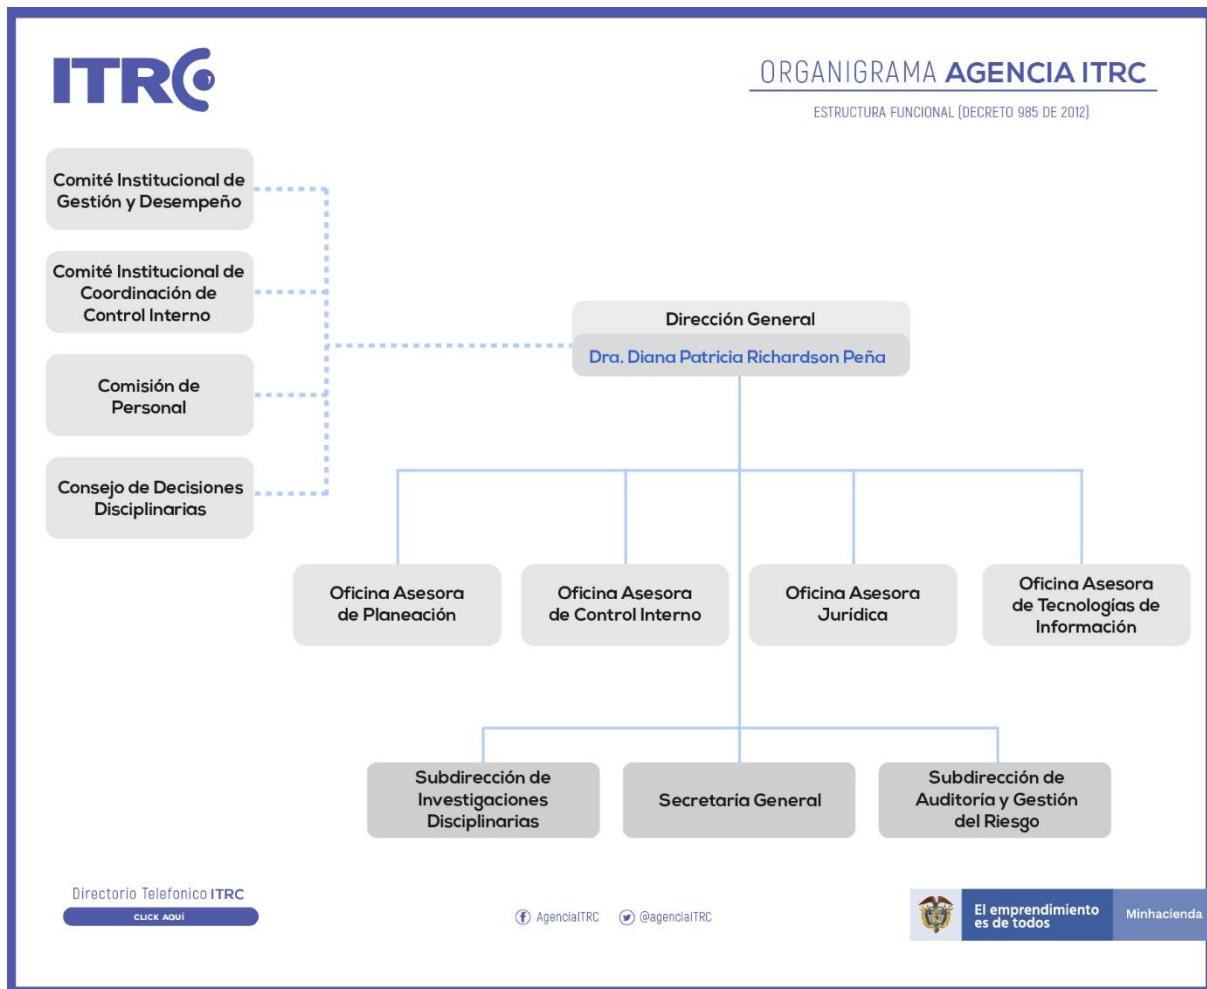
ITRC

ORGANIGRAMA AGENCIA ITRC

ESTRUCTURA FUNCIONAL (DECRETO 985 DE 2012)

Comité Institucional de Gestión y Desempeño

Comité Institucional de Coordinación de Control Interno

Comisión de Personal

Consejo de Decisiones Disciplinarias

Dirección General

Dra. Diana Patricia Richardson Peña

Oficina Asesora de Planeación

Oficina Asesora de Control Interno

Oficina Asesora Jurídica

Oficina Asesora de Tecnologías de Información

Subdirección de Investigaciones Disciplinarias

Secretaría General

Subdirección de Auditoría y Gestión del Riesgo

Directorio Telefonico ITRC

CLICK AQUÍ

AgencialTRC @agencialTRC

El emprendimiento es de todos

Minhacienda